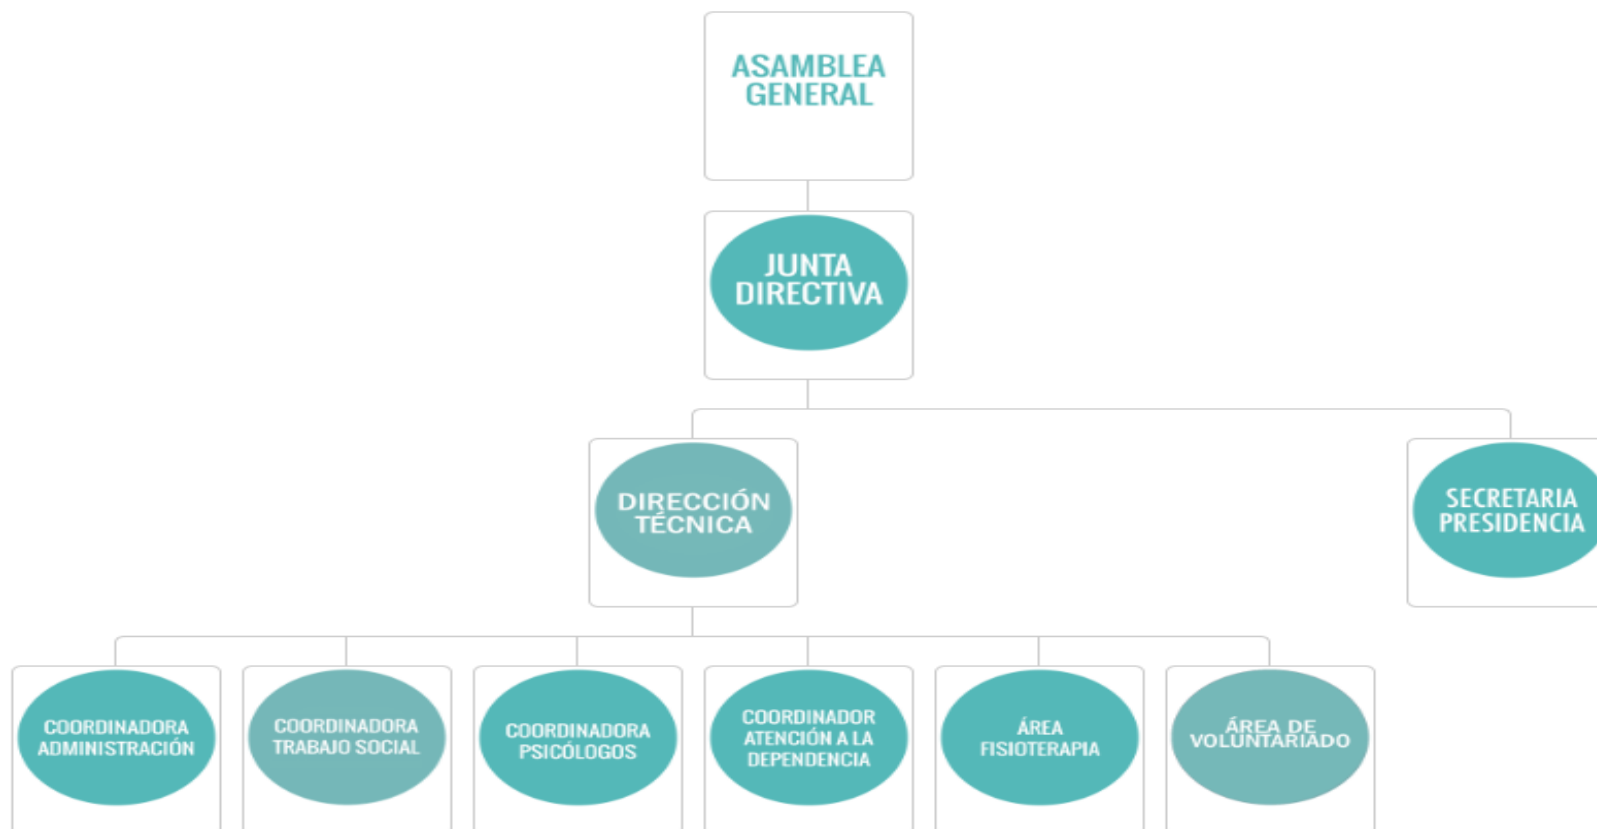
ASAMBLEA GENERAL

JUNTA DIRECTIVA

DIRECCIÓN TÉCNICA

SECRETARIA PRESIDENCIA

COORDINADORA ADMINISTRACIÓN

COORDINADORA TRABAJO SOCIAL

COORDINADORA PSICÓLOGOS

COORDINADOR ATENCIÓN A LA DEPENDENCIA

ÁREA FISIOTERAPIA

ÁREA DE VOLUNTARIADO